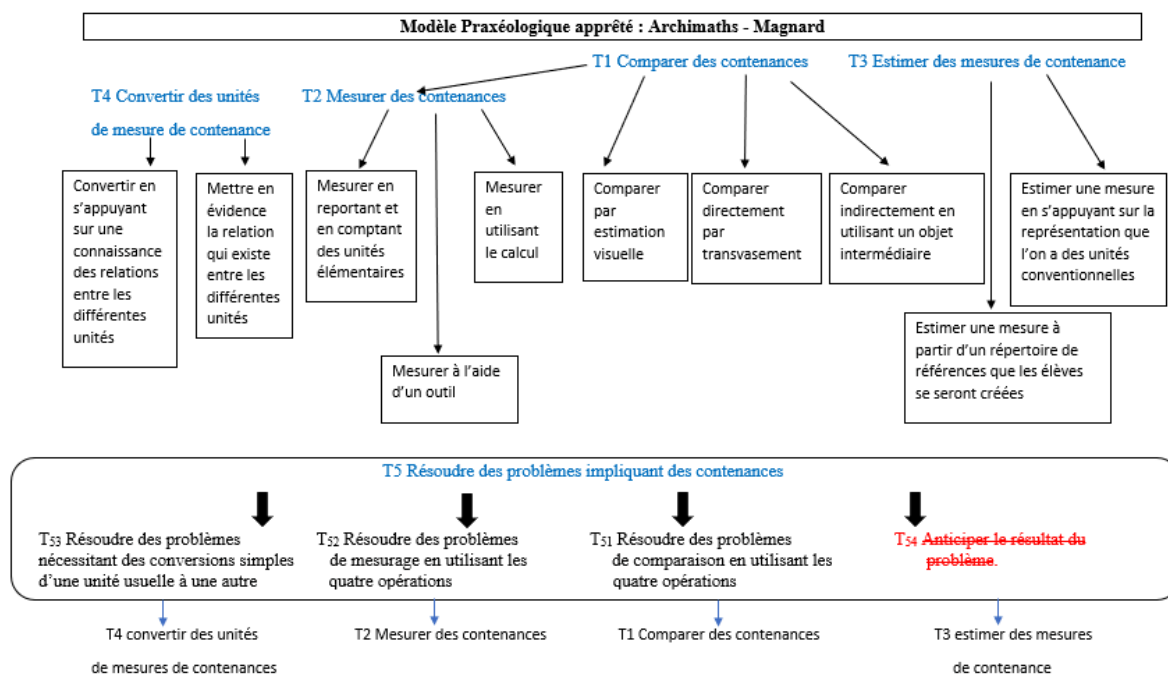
Modèle Praxéologique apprêté : Archimaths - Magnard

T1 Comparer des contenances

T3 Estimer des mesures de contenance

T4 Convertir des unités de mesure de contenance

T2 Mesurer des contenances

Convertir en s'appuyant sur une connaissance des relations entre les différentes unités

Mettre en évidence la relation qui existe entre les différentes unités

Mesurer en reportant et en comptant des unités élémentaires

Mesurer en utilisant le calcul

Comparer par estimation visuelle

Comparer directement par transvasement

Comparer indirectement en utilisant un objet intermédiaire

Estimer une mesure en s'appuyant sur la représentation que l'on a des unités conventionnelles

Mesurer à l'aide d'un outil

Estimer une mesure à partir d'un répertoire de références que les élèves se seront créées

T5 Résoudre des problèmes impliquant des contenances

$T_{53}$ Résoudre des problèmes nécessitant des conversions simples d'une unité usuelle à une autre

$T_{52}$ Résoudre des problèmes de mesurage en utilisant les quatre opérations

$T_{51}$ Résoudre des problèmes de comparaison en utilisant les quatre opérations

$T_{54}$ Anticiper le résultat du problème.

T4 convertir des unités de mesures de contenances

T2 Mesurer des contenances

T1 Comparer des contenances

T3 estimer des mesures de contenance